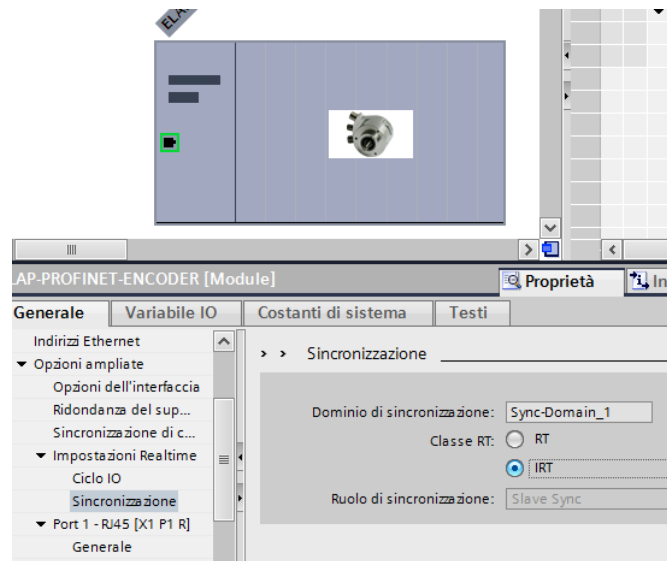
ELA

LAP-PROFINET-ENCODER [Module]

Proprietà

In

Generale

Variabile IO

Costanti di sistema

Testi

Indirizzi Ethernet

▼ Opzioni ampliate

Opzioni dell'interfaccia

Ridondanza del sup...

Sincronizzazione di c...

▼ Impostazioni Realtime

Ciclo IO

Sincronizzazione

▼ Port 1 - RJ45 [X1 P1 R]

Generale

> > Sincronizzazione

Dominio di sincronizzazione: Sync-Domain_1

Classe RT: RT

IRT

Ruolo di sincronizzazione: Slave Sync